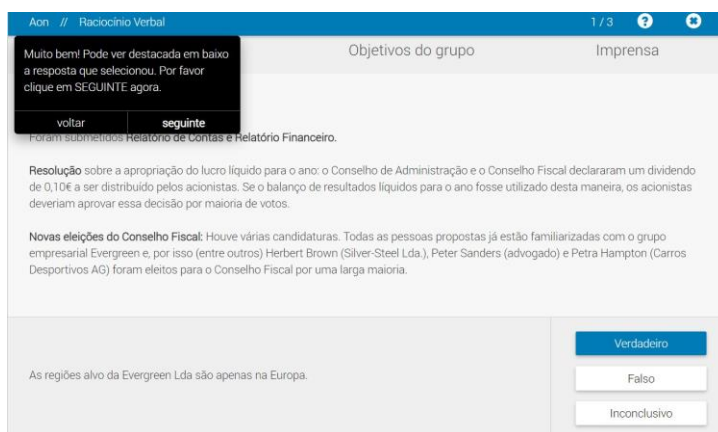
Aon // Raciocínio Verbal

1/3

Muito bem! Pode ver destacada em baixo a resposta que selecionou. Por favor clique em SEGUINTE agora.

voltar

seguinte

Objetivos do grupo

Imprensa

Foram submetidos Relatório de Contas e Relatório Financeiro.

Resolução sobre a apropriação do lucro líquido para o ano: o Conselho de Administração e o Conselho Fiscal declararam um dividendo de 0,10€ a ser distribuído pelos acionistas. Se o balanço de resultados líquidos para o ano fosse utilizado desta maneira, os acionistas deveriam aprovar essa decisão por maioria de votos.

Novas eleições do Conselho Fiscal: Houve várias candidaturas. Todas as pessoas propostas já estão familiarizadas com o grupo empresarial Evergreen e, por isso (entre outros) Herbert Brown (Silver-Steel Lda.), Peter Sanders (advogado) e Petra Hampton (Carros Desportivos AG) foram eleitos para o Conselho Fiscal por uma larga maioria.

As regiões alvo da Evergreen Lda são apenas na Europa.

Verdadeiro

Falso

Inconclusivo